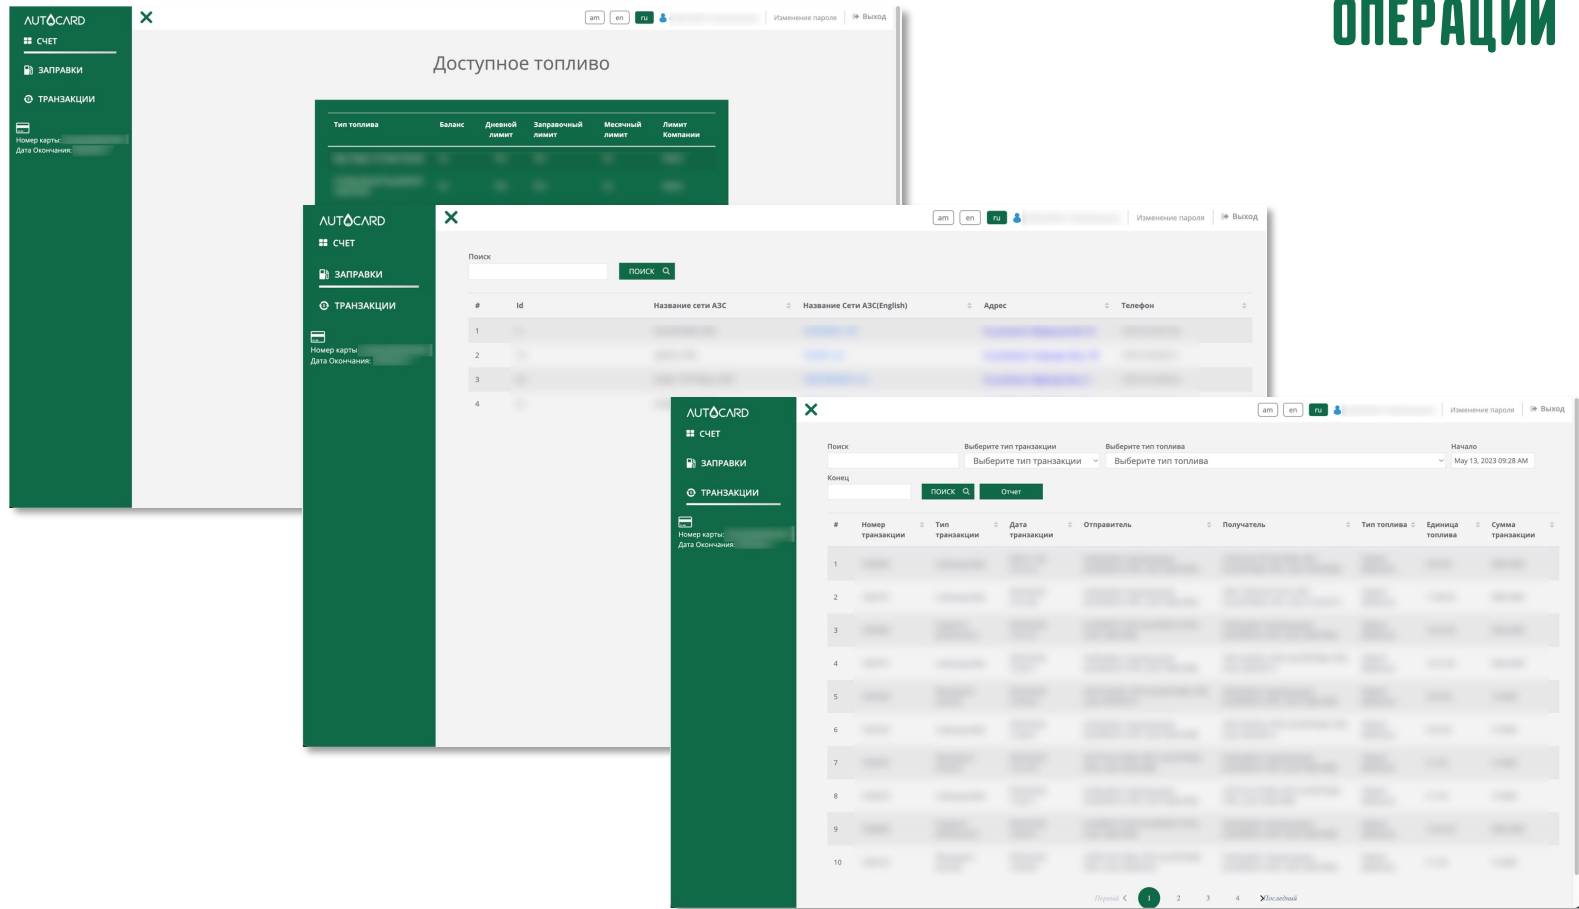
ОПЕРАЦИИ

AUTOCARD
СЧЕТ
ЗАПРАВКИ
ТРАНЗАКЦИИ
Номер карты:
Дата Окончания:

am en ru
Изменение пароля
Выход

Доступное топливо

| Тип топлива | Баланс | Дневной лимит | Заправочный лимит | Месячный лимит | Лимит Компании |
|---|---|---|---|---|---|
| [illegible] | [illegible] | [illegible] | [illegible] | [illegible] | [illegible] |
| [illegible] | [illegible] | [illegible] | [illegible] | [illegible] | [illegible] |

AUTOCARD
СЧЕТ
ЗАПРАВКИ
ТРАНЗАКЦИИ
Номер карты:
Дата Окончания:

am en ru
Изменение пароля
Выход

Поиск
ПОИСК

| # | Id | Название сети АЗС | Название Сети АЗС(English) | Адрес | Телефон |
|---|---|---|---|---|---|
| 1 | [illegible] | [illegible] | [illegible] | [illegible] | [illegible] |
| 2 | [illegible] | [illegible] | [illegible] | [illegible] | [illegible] |
| 3 | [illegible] | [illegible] | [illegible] | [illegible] | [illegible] |
| 4 | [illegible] | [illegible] | | | |

AUTOCARD
СЧЕТ
ЗАПРАВКИ
ТРАНЗАКЦИИ
Номер карты:
Дата Окончания:

am en ru
Изменение пароля
Выход

Поиск
Выберите тип транзакции
Выберите тип транзакции
Выберите тип топлива
Выберите тип топлива
Начало
May 13, 2023 09:28 AM
Конец
ПОИСК
Отчет

| # | Номер транзакции | Тип транзакции | Дата транзакции | Отправитель | Получатель | Тип топлива | Единица топлива | Сумма транзакции |
|---|---|---|---|---|---|---|---|---|
| 1 | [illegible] | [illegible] | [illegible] | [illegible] | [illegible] | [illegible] | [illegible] | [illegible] |
| 2 | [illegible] | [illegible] | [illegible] | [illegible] | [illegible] | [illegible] | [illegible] | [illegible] |
| 3 | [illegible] | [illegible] | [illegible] | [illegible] | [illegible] | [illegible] | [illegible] | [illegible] |
| 4 | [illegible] | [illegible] | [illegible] | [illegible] | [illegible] | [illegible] | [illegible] | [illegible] |
| 5 | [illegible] | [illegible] | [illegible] | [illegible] | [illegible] | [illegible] | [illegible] | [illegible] |
| 6 | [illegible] | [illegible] | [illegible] | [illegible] | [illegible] | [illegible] | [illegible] | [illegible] |
| 7 | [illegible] | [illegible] | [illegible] | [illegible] | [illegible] | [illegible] | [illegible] | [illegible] |
| 8 | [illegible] | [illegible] | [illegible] | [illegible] | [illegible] | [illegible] | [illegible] | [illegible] |
| 9 | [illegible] | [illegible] | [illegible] | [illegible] | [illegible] | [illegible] | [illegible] | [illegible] |
| 10 | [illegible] | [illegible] | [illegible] | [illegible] | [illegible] | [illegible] | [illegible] | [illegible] |

Первый 1 2 3 4 Последний